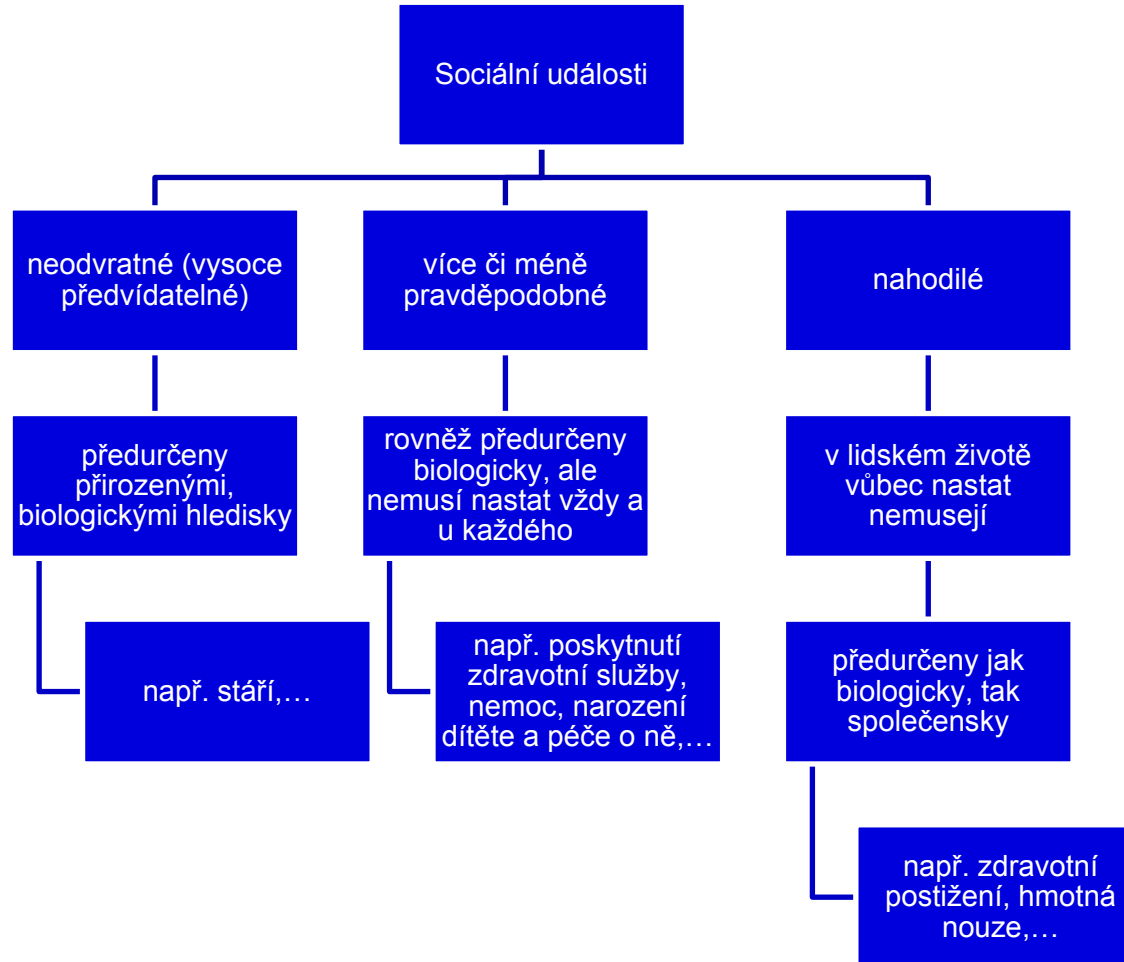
Sociální události

neodvratné (vysoce předvídatelné)

předurčeny přirozenými, biologickými hledisky

např. stáří,…

více či méně pravděpodobné

rovněž předurčeny biologicky, ale nemusí nastat vždy a u každého

např. poskytnutí zdravotní služby, nemoc, narození dítěte a péče o ně,…

nahodilé

v lidském životě vůbec nastat nemusejí

předurčeny jak biologicky, tak společensky

např. zdravotní postižení, hmotná nouze,…